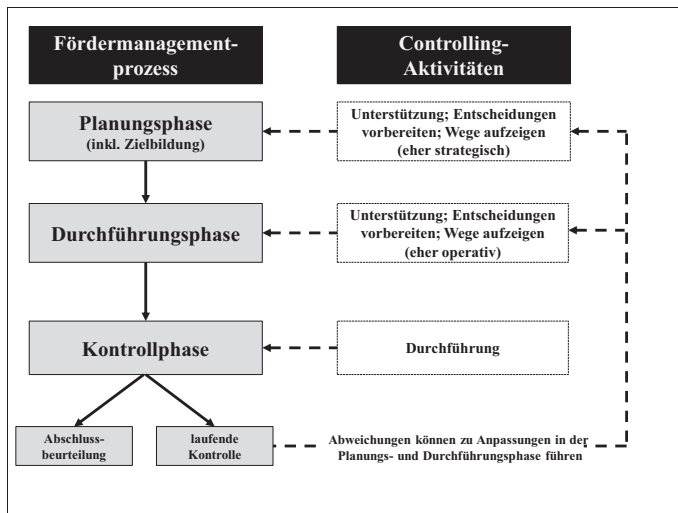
Fördermanagementprozess

Controlling-Aktivitäten

Planungsphase
(inkl. Zielbildung)

Unterstützung; Entscheidungen vorbereiten; Wege aufzeigen (eher strategisch)

Durchführungsphase

Unterstützung; Entscheidungen vorbereiten; Wege aufzeigen (eher operativ)

Kontrollphase

Durchführung

Abschlussbeurteilung

laufende Kontrolle

Abweichungen können zu Anpassungen in der Planungs- und Durchführungsphase führen